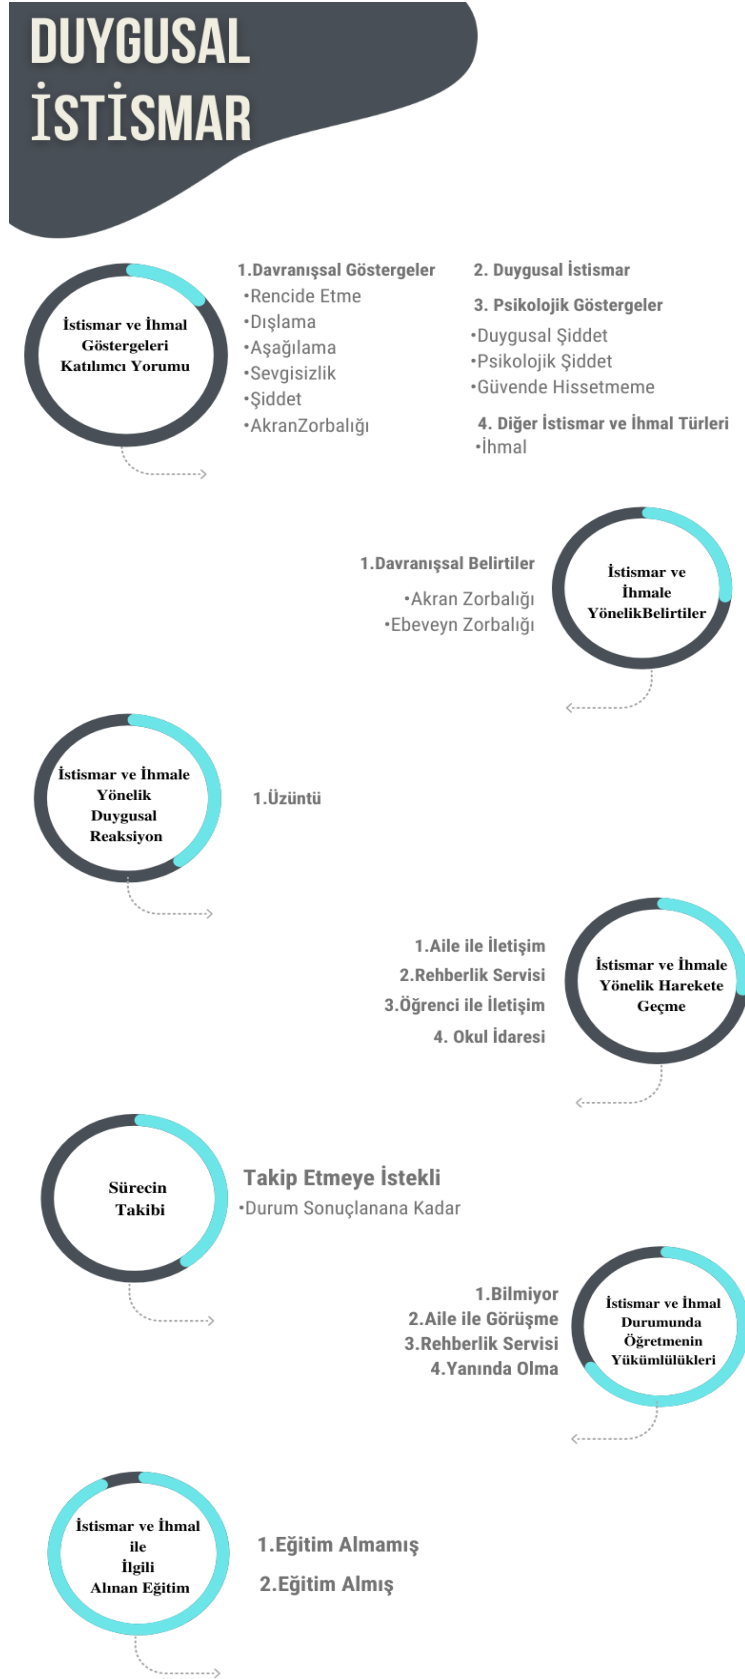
DUYGUSAL İSTİSMAR

İstismar ve İhmal Göstergeleri Katılımcı Yorumu

1.Davranışsal Göstergeler
•Rencide Etme
•Dışlama
•Aşağılama
•Sevgisizlik
•Şiddet
•AkranZorbalığı

2. Duygusal İstismar

3. Psikolojik Göstergeler
•Duygusal Şiddet
•Psikolojik Şiddet
•Güvende Hissetmeme

4. Diğer İstismar ve İhmal Türleri
•İhmal

1.Davranışsal Belirtiler
•Akran Zorbalığı
•Ebeveyn Zorbalığı

İstismar ve İhmale YönelikBelirtiler

İstismar ve İhmale Yönelik Duygusal Reaksiyon

1.Üzüntü

1.Aile ile İletişim
2.Rehberlik Servisi
3.Öğrenci ile İletişim
4. Okul İdaresi

İstismar ve İhmale Yönelik Harekete Geçme

Sürecin Takibi

Takip Etmeye İstekli
•Durum Sonuçlanana Kadar

1.Bilmiyor
2.Aile ile Görüşme
3.Rehberlik Servisi
4.Yanında Olma

İstismar ve İhmal Durumunda Öğretmenin Yükümlülükleri

İstismar ve İhmal ile İlgili Alınan Eğitim

1.Eğitim Almamış
2.Eğitim Almış